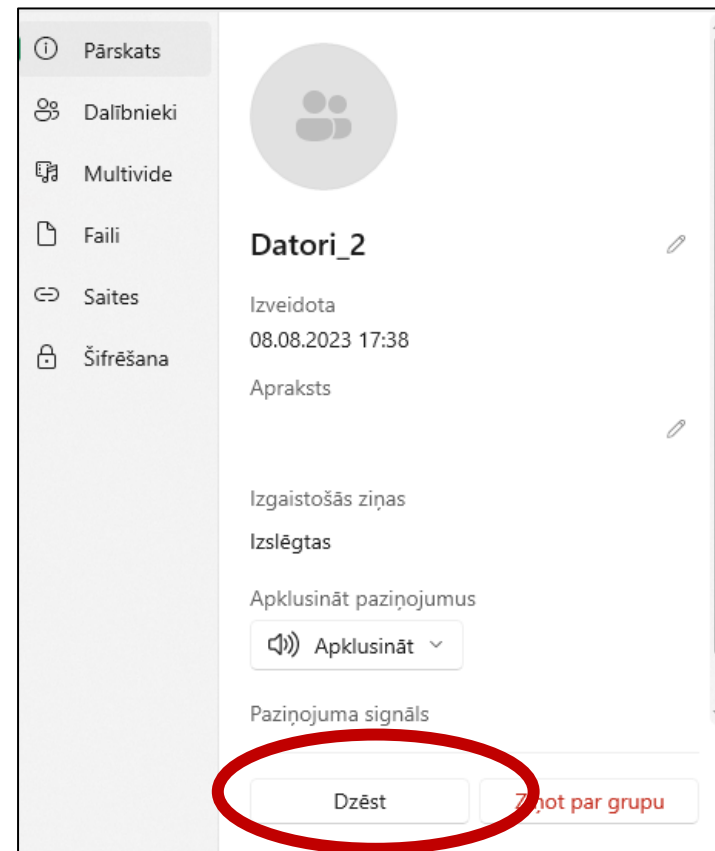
Pārskats
Dalībnieki
Multivide
Faili
Saites
Šifrēšana

Datori_2

Izveidota
08.08.2023 17:38

Apraksts

Izgaistošās ziņas
Izslēgtas

Apklusināt paziņojumus
Apklusināt

Paziņojuma signāls

Dzēst
Z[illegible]ot par grupu